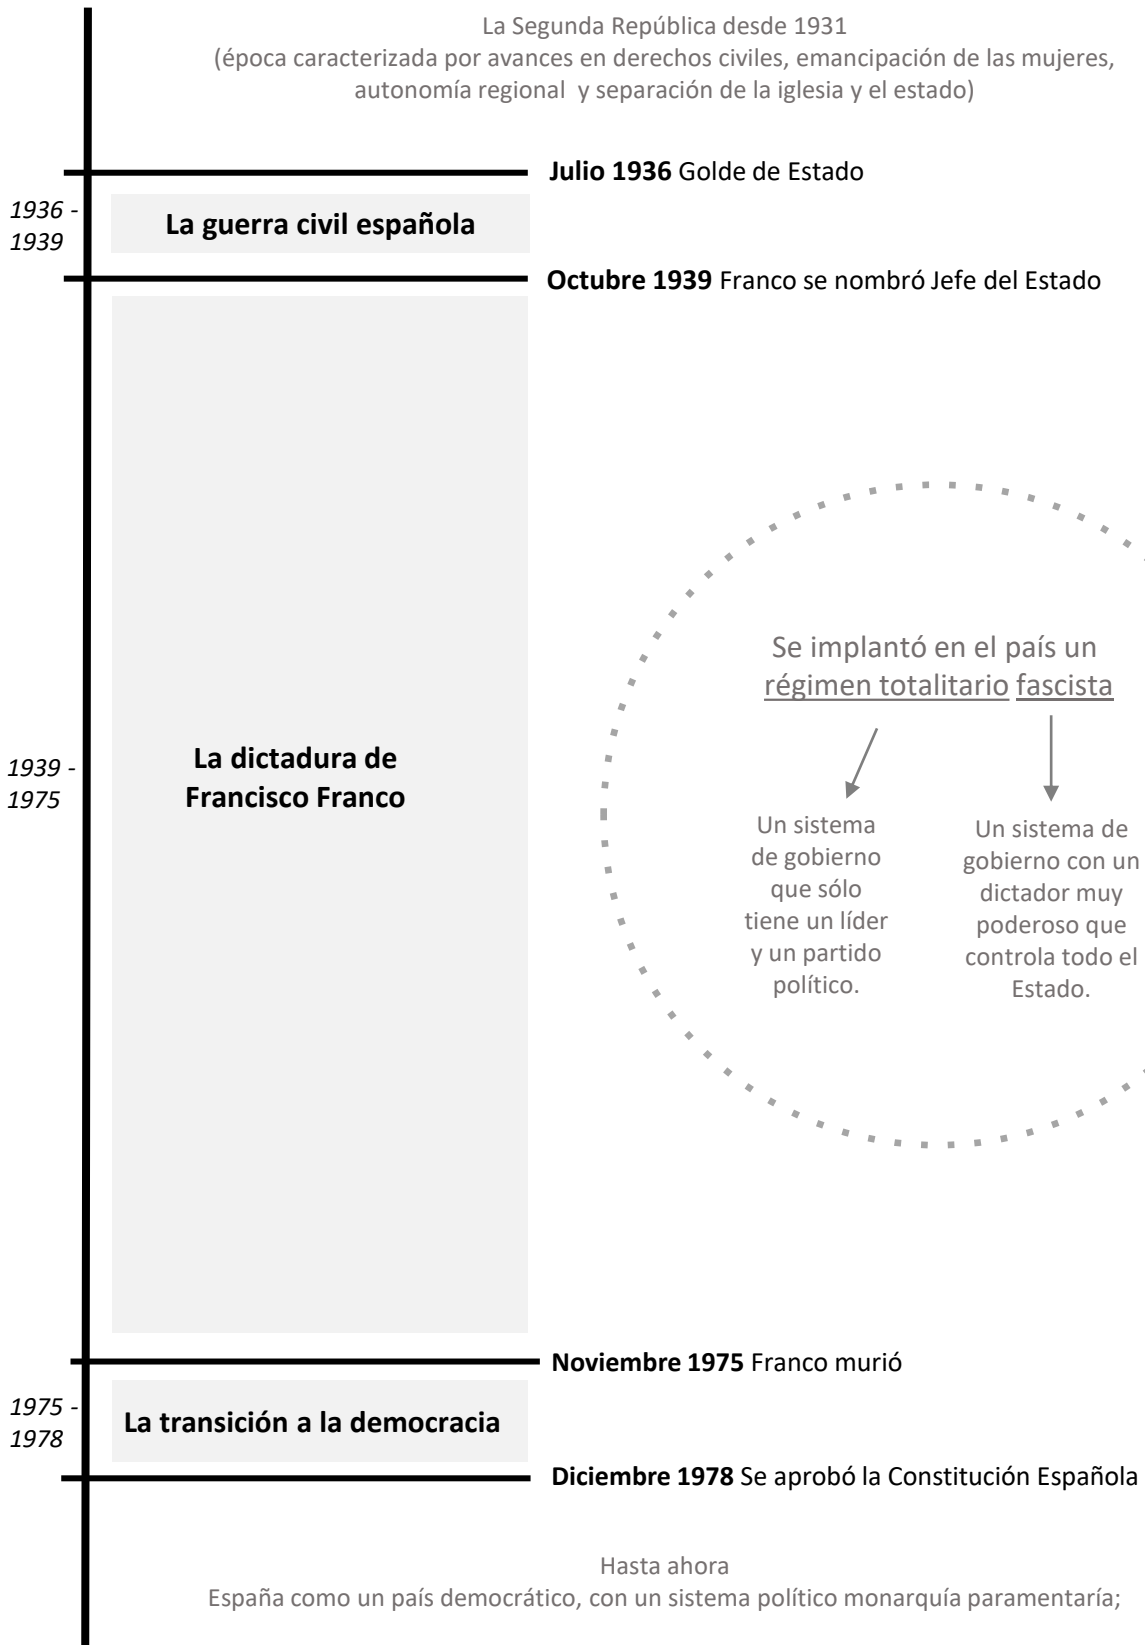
La Segunda República desde 1931
(época caracterizada por avances en derechos civiles, emancipación de las mujeres, autonomía regional y separación de la iglesia y el estado)

**Julio 1936** Golde de Estado

1936 - 1939

**La guerra civil española**

**Octubre 1939** Franco se nombró Jefe del Estado

1939 - 1975

**La dictadura de Francisco Franco**

Se implantó en el país un régimen totalitario fascista

Un sistema de gobierno que sólo tiene un líder y un partido político.

Un sistema de gobierno con un dictador muy poderoso que controla todo el Estado.

**Noviembre 1975** Franco murió

1975 - 1978

**La transición a la democracia**

**Diciembre 1978** Se aprobó la Constitución Española

Hasta ahora
España como un país democrático, con un sistema político monarquía paramentaría;